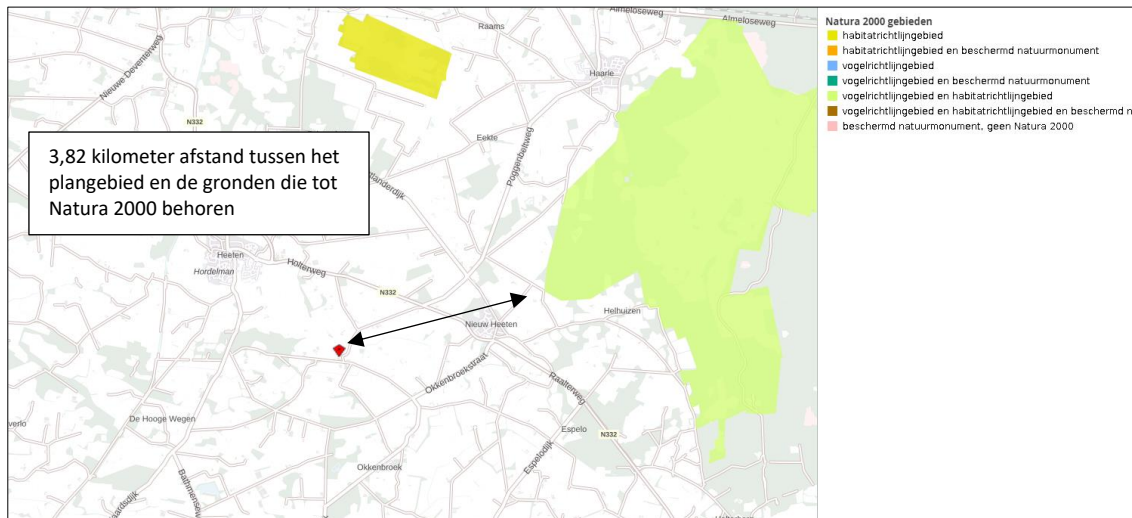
Raams
Almeloseweg
Almeloseweg
Nieuwe Deventerweg
Haarle
N332
Eekte
Poggenbeltweg
3,82 kilometer afstand tussen het plangebied en de gronden die tot Natura 2000 behoren
Heeten
Hordelman
Holterweg
N332
Nieuw Heeten
Helhuizen
Okkenbroekstraat
Raalterweg
verlo
De Hooge Wegen
Espelo
N332
Espelodijk
Okkenbroek

Natura 2000 gebieden
habitatrichtlijngebied
habitatrichtlijngebied en beschermd natuurmonument
vogelrichtlijngebied
vogelrichtlijngebied en beschermd natuurmonument
vogelrichtlijngebied en habitatrichtlijngebied
vogelrichtlijngebied en habitatrichtlijngebied en beschermd n
beschermd natuurmonument, geen Natura 2000